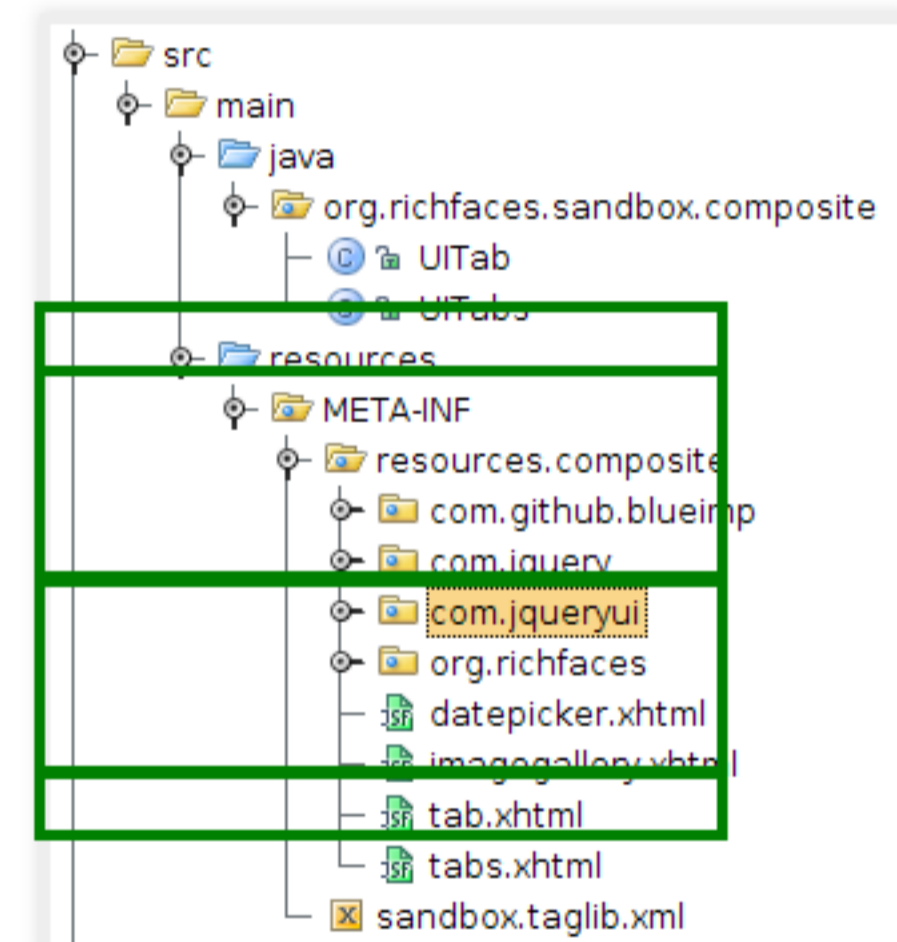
src
main
java
org.richfaces.sandbox.composite
UITab
UITabs
resources
META-INF
resources.composite
com.github.blueimp
com.jquery
com.jqueryui
org.richfaces
datepicker.xhtml
imagegallery.xhtml
tab.xhtml
tabs.xhtml
sandbox.taglib.xml